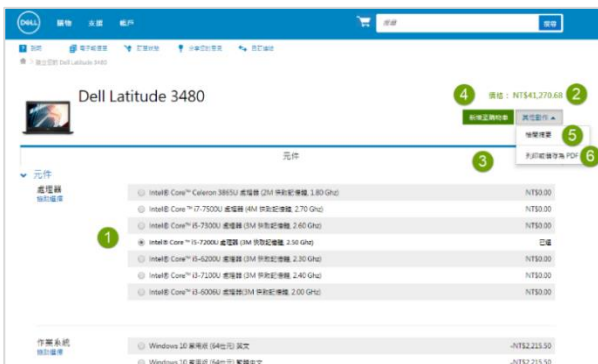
DELL 購物 支援 帳戶 搜尋 搜尋

聯繫 電子報優惠 訂單狀態 洽業務代表 回饋

Dell Latitude 3480

4 價格：NT$41,270.68 2

新增至購物車 其他動作

5 儲存購置

3 列印或儲存為 PDF 6

元件

元件

處理器

Intel® Core™ Celeron 3865U 處理器 (2M 快取記憶體, 1.80 Ghz) NT$0.00

Intel® Core™ i7-7500U 處理器 (4M 快取記憶體, 2.70 Ghz) NT$0.00

Intel® Core™ i5-7300U 處理器 (3M 快取記憶體, 2.60 Ghz) NT$0.00

1

Intel® Core™ i5-7200U 處理器 (3M 快取記憶體, 2.50 Ghz) 已選

Intel® Core™ i5-6200U 處理器 (3M 快取記憶體, 2.30 Ghz) NT$0.00

Intel® Core™ i3-7100U 處理器 (3M 快取記憶體, 2.40 Ghz) NT$0.00

Intel® Core™ i3-6006U 處理器 (3M 快取記憶體, 2.00 GHz) NT$0.00

作業系統

Windows 10 家用版 (64位元) 英文 -NT$2,215.50

Windows 10 家用版 (64位元) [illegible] -NT$2,215.50